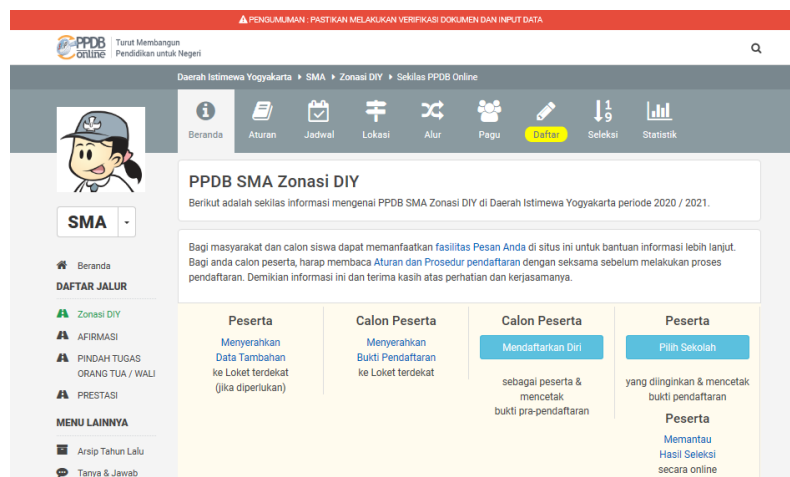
PENGUMUMAN : PASTIKAN MELAKUKAN VERIFIKASI DOKUMEN DAN INPUT DATA

PPDB online Turut Membangun Pendidikan untuk Negeri

Daerah Istimewa Yogyakarta ▸ SMA ▸ Zonasi DIY ▸ Sekilas PPDB Online

Beranda Aturan Jadwal Lokasi Alur Pagu Daftar Seleksi Statistik

SMA

Beranda
DAFTAR JALUR
Zonasi DIY
AFIRMASI
PINDAH TUGAS ORANG TUA / WALI
PRESTASI
MENU LAINNYA
Arsip Tahun Lalu
Tanya & Jawab

PPDB SMA Zonasi DIY

Berikut adalah sekilas informasi mengenai PPDB SMA Zonasi DIY di Daerah Istimewa Yogyakarta periode 2020 / 2021.

Bagi masyarakat dan calon siswa dapat memanfaatkan fasilitas Pesan Anda di situs ini untuk bantuan informasi lebih lanjut. Bagi anda calon peserta, harap membaca Aturan dan Prosedur pendaftaran dengan seksama sebelum melakukan proses pendaftaran. Demikian informasi ini dan terima kasih atas perhatian dan kerjasamanya.

Peserta
Menyerahkan Data Tambahan ke Loket terdekat (jika diperlukan)

Calon Peserta
Menyerahkan Bukti Pendaftaran ke Loket terdekat

Calon Peserta
Mendaftarkan Diri
sebagai peserta & mencetak bukti pra-pendaftaran

Peserta
Pilih Sekolah
yang diinginkan & mencetak bukti pendaftaran

Peserta
Memantau Hasil Seleksi secara online